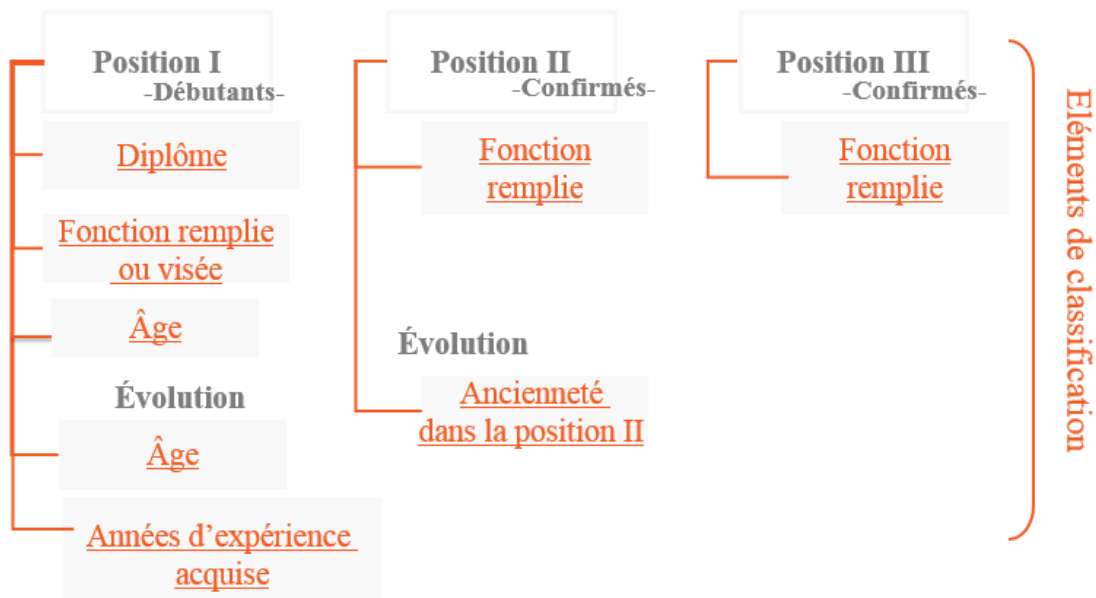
Position I
-Débutants-

Diplôme

Fonction remplie ou visée

Âge

Évolution

Âge

Années d'expérience acquise

Position II
-Confirmés-

Fonction remplie

Évolution

Ancienneté dans la position II

Position III
-Confirmés-

Fonction remplie

Eléments de classification